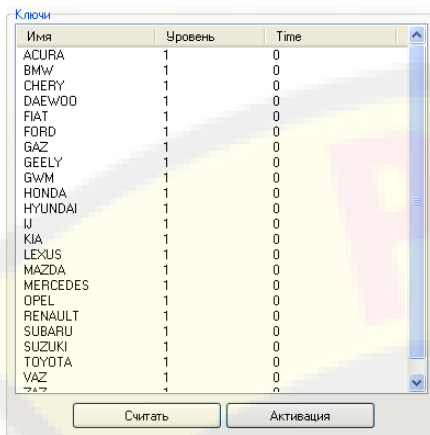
Ключи

| Имя | Уровень | Time |
|---|---|---|
| ACURA | 1 | 0 |
| BMW | 1 | 0 |
| CHERY | 1 | 0 |
| DAEWOO | 1 | 0 |
| FIAT | 1 | 0 |
| FORD | 1 | 0 |
| GAZ | 1 | 0 |
| GEELY | 1 | 0 |
| GWM | 1 | 0 |
| HONDA | 1 | 0 |
| HYUNDAI | 1 | 0 |
| IJ | 1 | 0 |
| KIA | 1 | 0 |
| LEXUS | 1 | 0 |
| MAZDA | 1 | 0 |
| MERCEDES | 1 | 0 |
| OPEL | 1 | 0 |
| RENAULT | 1 | 0 |
| SUBARU | 1 | 0 |
| SUZUKI | 1 | 0 |
| TOYOTA | 1 | 0 |
| VAZ | 1 | 0 |
| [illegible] | 1 | 0 |

Считать
Активация